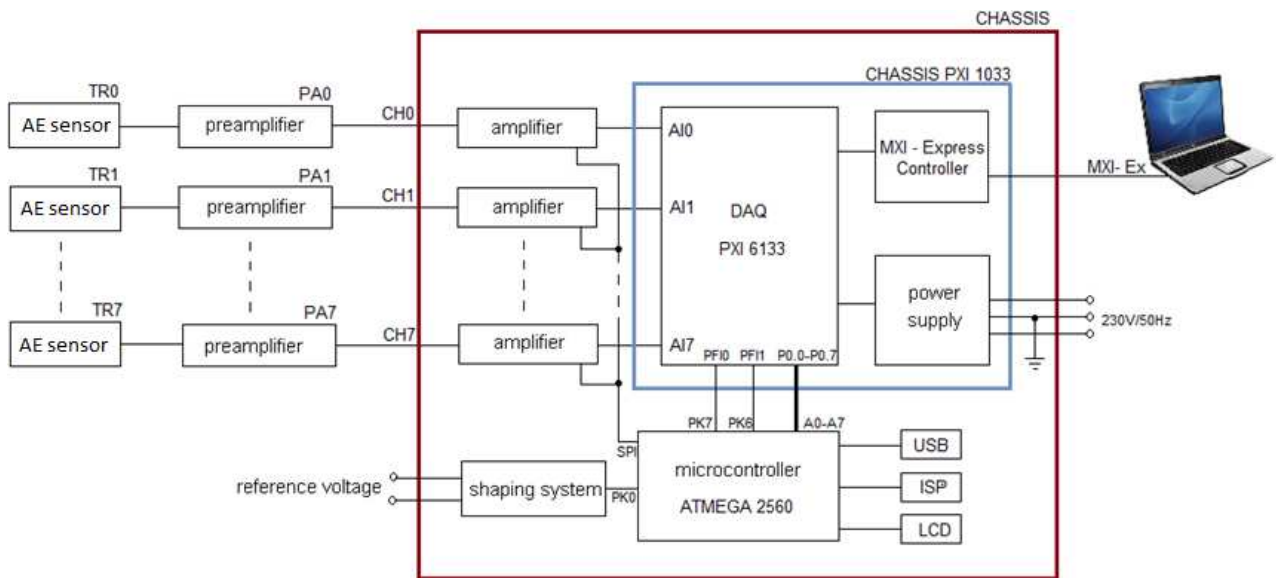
CHASSIS

CHASSIS PXI 1033

TR0
AE sensor
PA0
preamplifier
CH0
amplifier

TR1
AE sensor
PA1
preamplifier
CH1
amplifier

TR7
AE sensor
PA7
preamplifier
CH7
amplifier

AI0
AI1
AI7
DAQ
PXI 6133
PFI0
PFI1
P0.0–P0.7

MXI - Express Controller
MXI- Ex

power supply
230V/50Hz

PK7
PK6
A0-A7
SPI
PK0

reference voltage
shaping system

microcontroller
ATMEGA 2560

USB
ISP
LCD